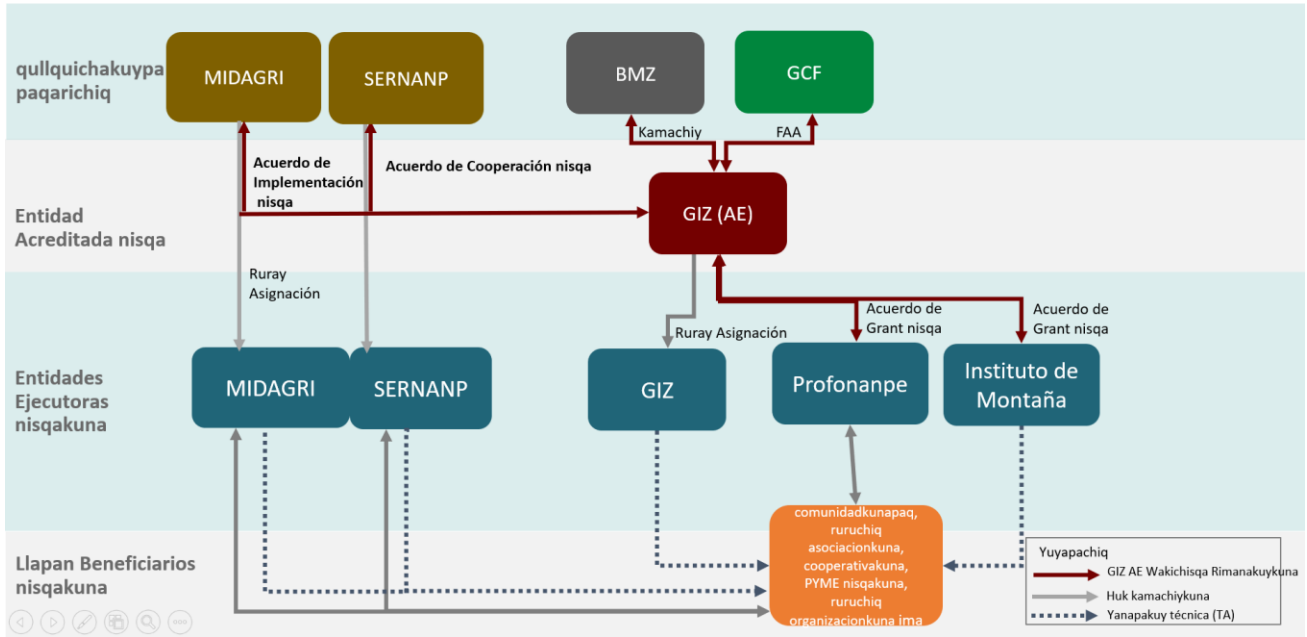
qullquichakuypa paqarichiq

MIDAGRI

SERNANP

BMZ

GCF

Kamachiy

FAA

Acuerdo de Implementación nisqa

Acuerdo de Cooperación nisqa

Entidad Acreditada nisqa

GIZ (AE)

Ruray Asignación

Ruray Asignación

Acuerdo de Grant nisqa

Acuerdo de Grant nisqa

Entidades Ejecutoras nisqakuna

MIDAGRI

SERNANP

GIZ

Profonanpe

Instituto de Montaña

Llapan Beneficiarios nisqakuna

comunidadkunapaq, ruruchiq asociacionkuna, cooperativakuna, PYME nisqakuna, ruruchiq organizacionkuna ima

Yuyapachiq

GIZ AE Wakichisqa Rimanakuykuna

Huk kamachiykuna

Yanapakuy técnica (TA)